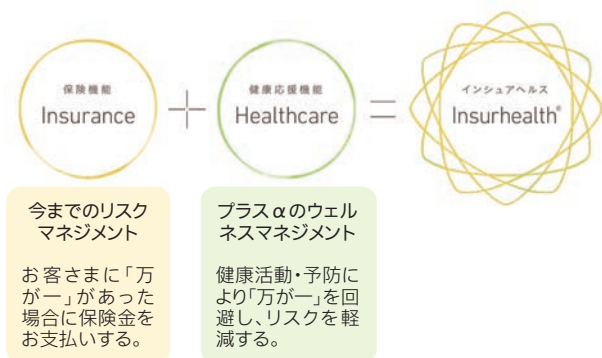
保険機能
Insurance

健康応援機能
Healthcare

インシュアヘルス
Insurhealth®

今までのリスクマネジメント

お客さまに「万が一」があった場合に保険金をお支払いする。

プラスαのウェルネスマネジメント

健康活動・予防により「万が一」を回避し、リスクを軽減する。